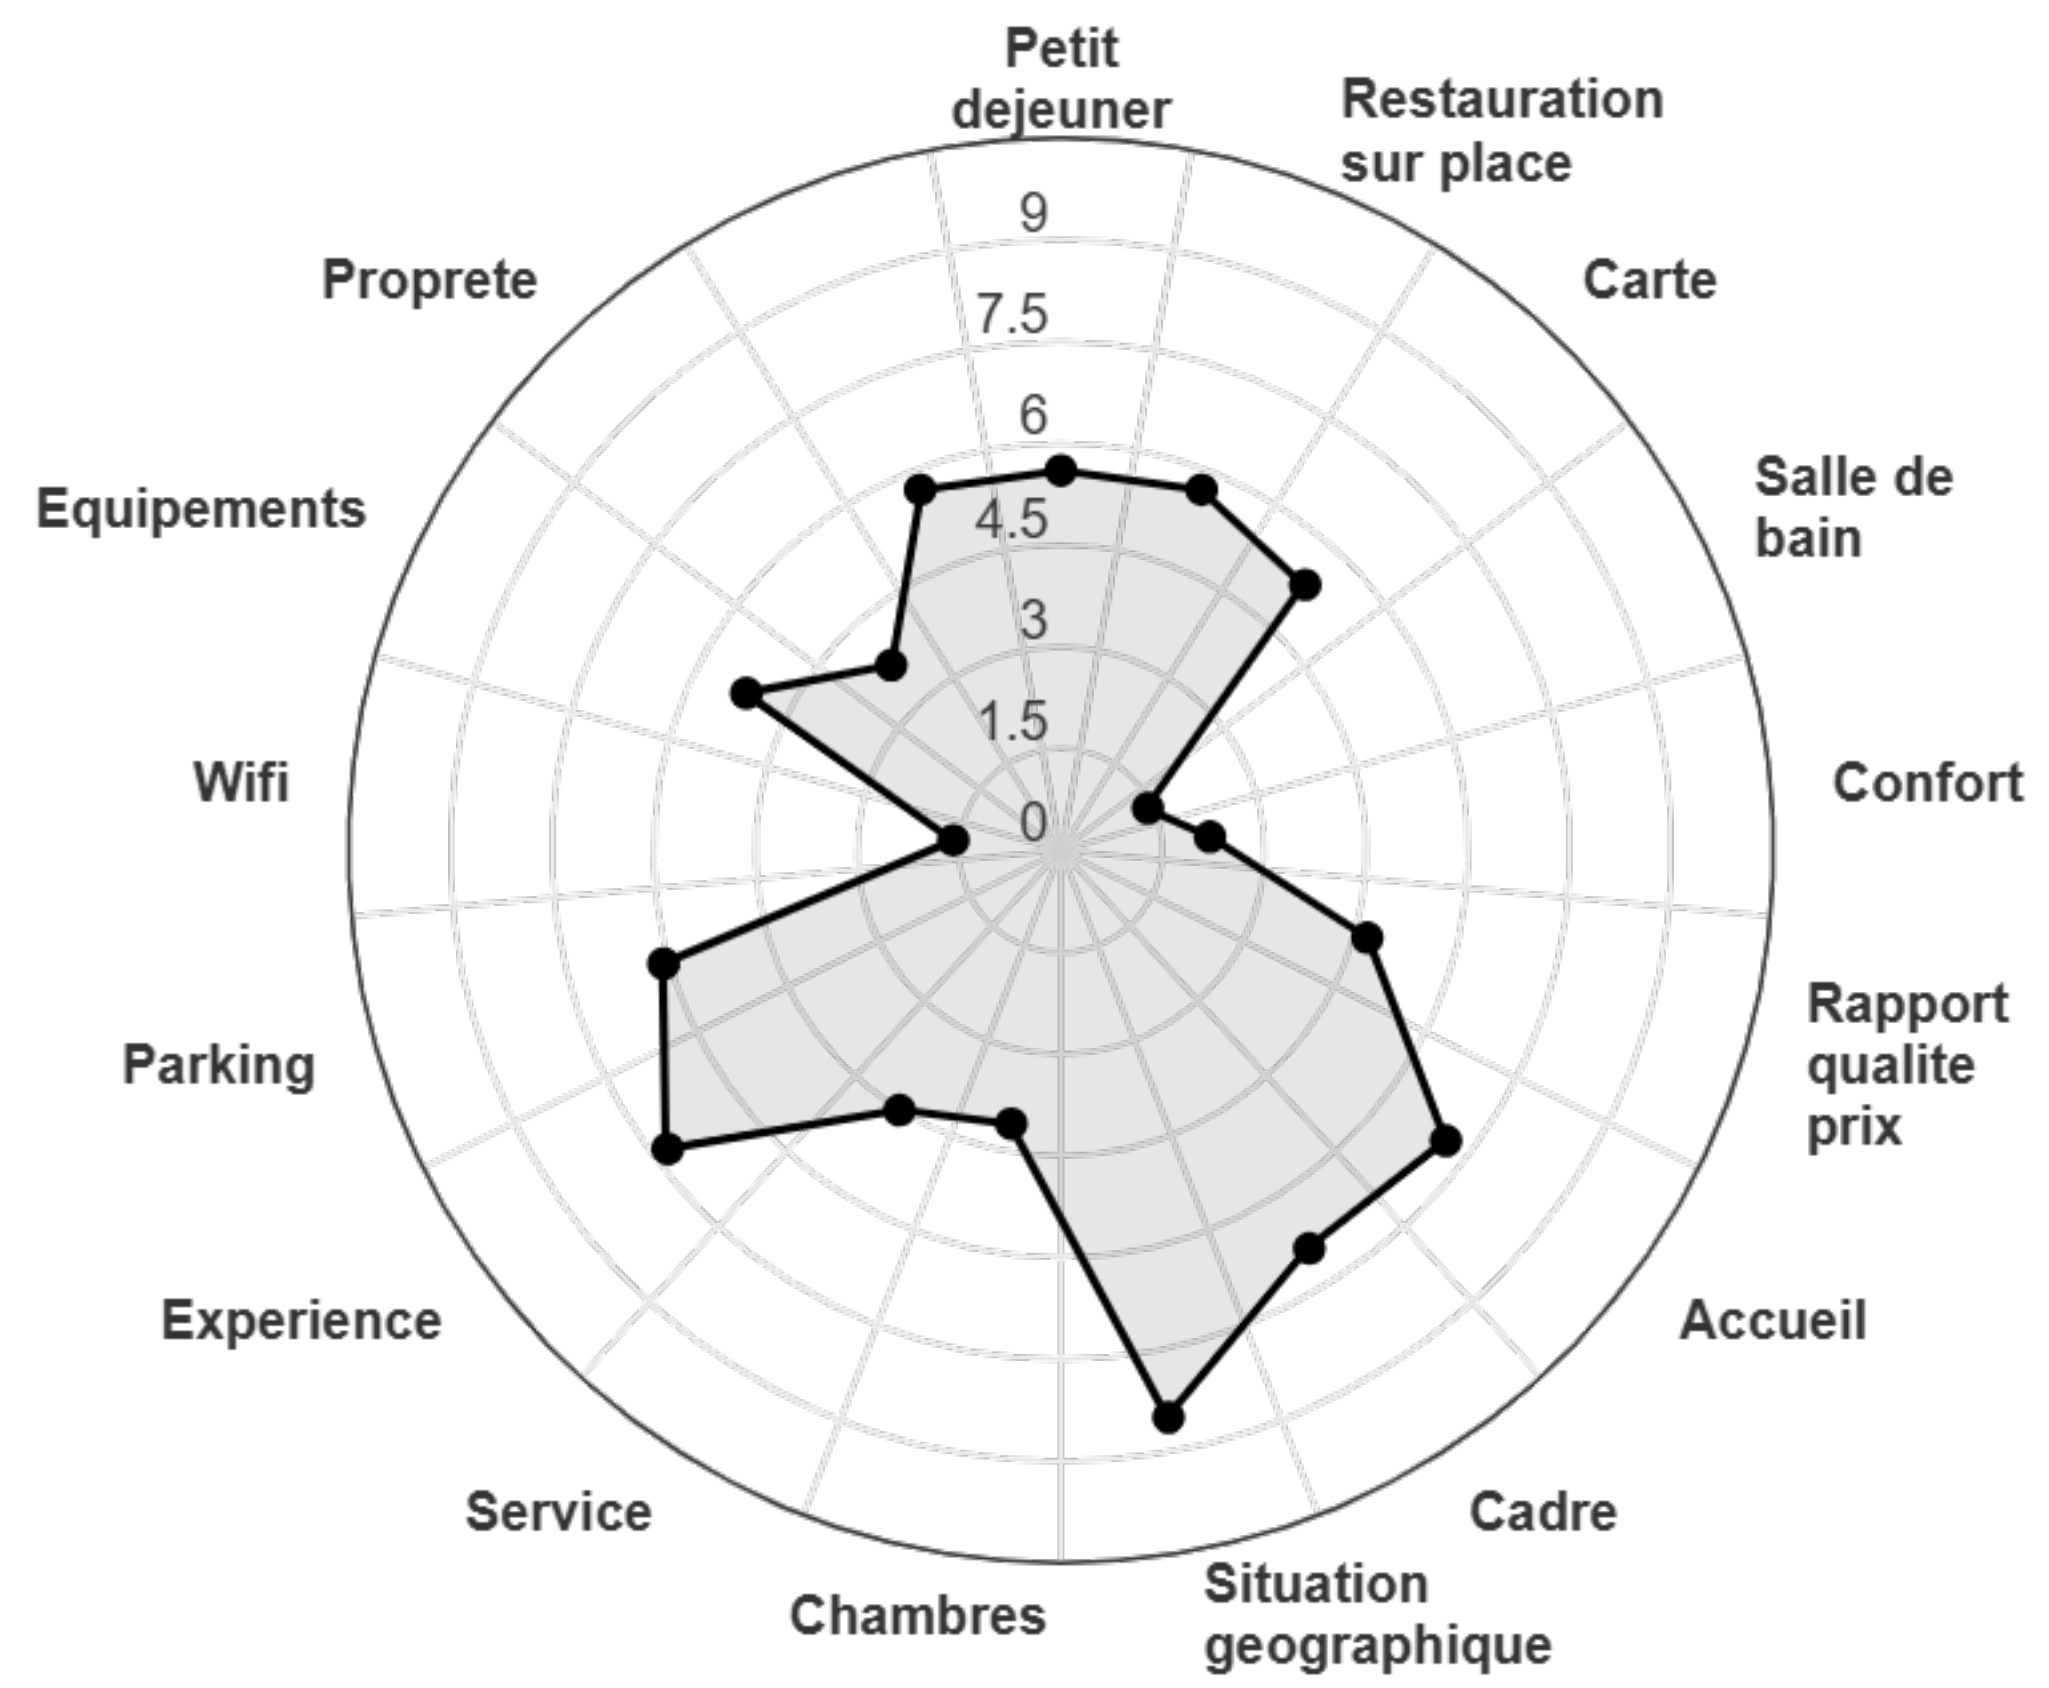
Petit dejeuner

Restauration sur place

Carte

Salle de bain

Confort

Rapport qualite prix

Accueil

Cadre

Situation geographique

Chambres

Service

Experience

Parking

Wifi

Equipements

Proprete

9
7.5
6
4.5
3
1.5
0